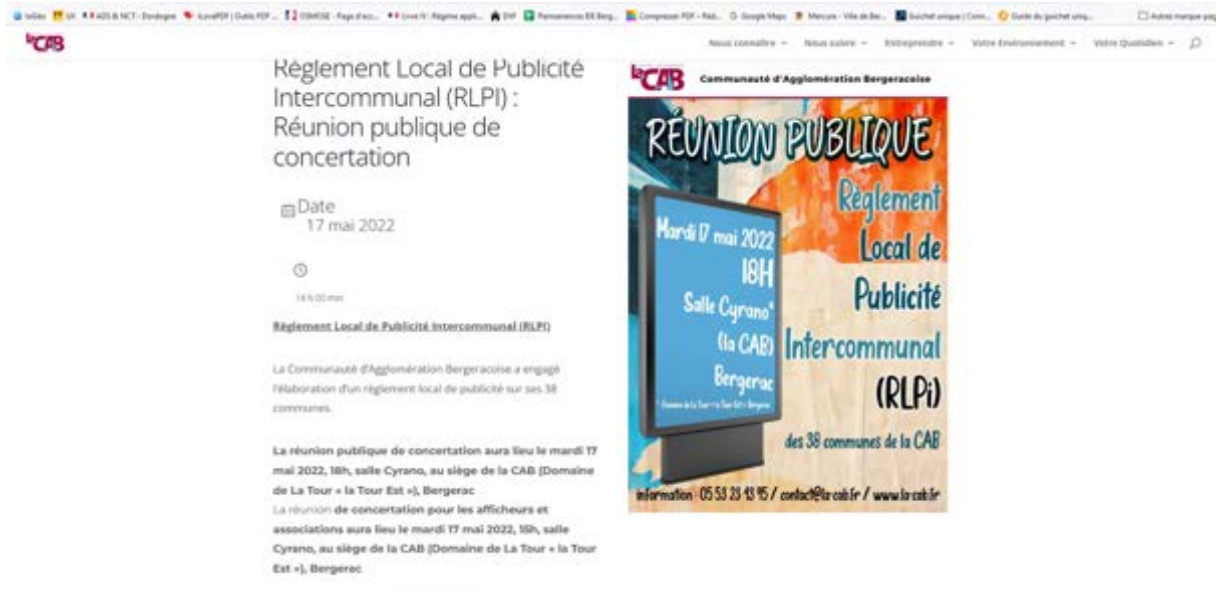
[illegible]

laCAB

Nous connaître ⌄ Nous suivre ⌄ Entreprendre ⌄ Votre Environnement ⌄ Votre Quotidien ⌄

Règlement Local de Publicité Intercommunal (RLPI) : Réunion publique de concertation

Date
17 mai 2022

18 h 00 min

Règlement Local de Publicité Intercommunal (RLPI)

La Communauté d'Agglomération Bergeracoise a engagé l'élaboration d'un règlement local de publicité sur ses 38 communes.

La réunion publique de concertation aura lieu le mardi 17 mai 2022, 18h, salle Cyrano, au siège de la CAB (Domaine de La Tour « la Tour Est »), Bergerac

La réunion de concertation pour les afficheurs et associations aura lieu le mardi 17 mai 2022, 15h, salle Cyrano, au siège de la CAB (Domaine de La Tour « la Tour Est »), Bergerac

laCAB Communauté d'Agglomération Bergeracoise

RÉUNION PUBLIQUE

Mardi 17 mai 2022
18H
Salle Cyrano*
(la CAB)
Bergerac
* Domaine de la Tour - la Tour Est - Bergerac

Règlement Local de Publicité Intercommunal (RLPi)
des 38 communes de la CAB

information : 05 53 23 43 95 / contact@la-cab.fr / www.la-cab.fr